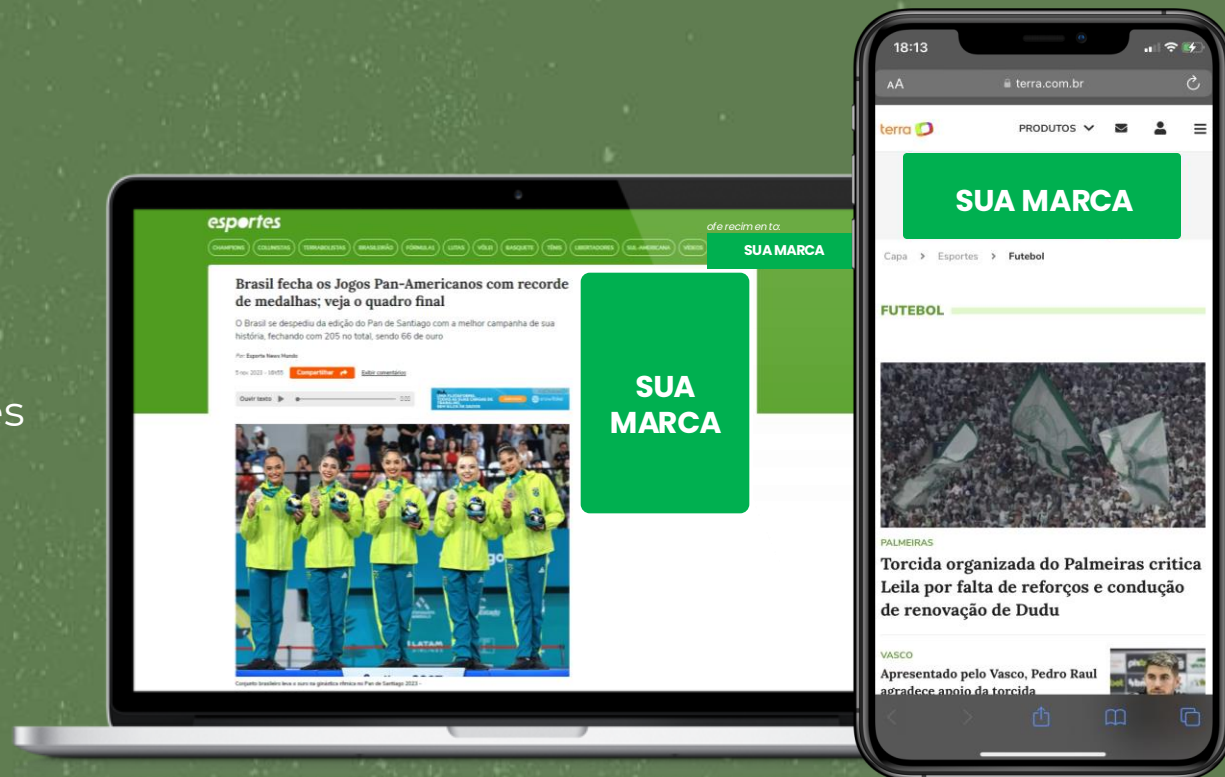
es

esportes

CHAMPIONS | COLUNISTAS | TORRABOLISTAS | BRASILEIRÃO | FÓRMULA1 | LUTAS | VÔLEI | BASQUETE | TÊNIS | LIBERTADORES | SUL-AMERICANA | VÍDEOS

oferecimento:

SUA MARCA

Brasil fecha os Jogos Pan-Americanos com recorde de medalhas; veja o quadro final

O Brasil se despediu da edição do Pan de Santiago com a melhor campanha de sua história, fechando com 205 no total, sendo 66 de ouro

Por: Esporte News Mundo

5 nov 2023 - 18h55

Compartilhar

Exibir comentários

Ouvir texto

SUA MARCA

Conjunto brasileiro leva o ouro na ginástica rítmica no Pan de Santiago 2023

18:13

AA terra.com.br

terra

PRODUTOS

SUA MARCA

Capa > Esportes > Futebol

FUTEBOL

PALMEIRAS

Torcida organizada do Palmeiras critica Leila por falta de reforços e condução de renovação de Dudu

VASCO

Apresentado pelo Vasco, Pedro Raul agradece apoio da torcida